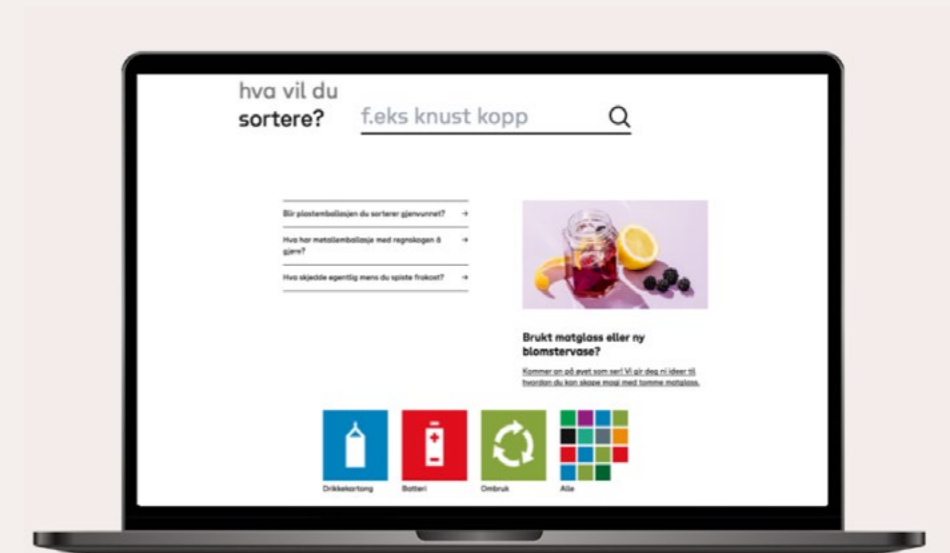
hva vil du sortere?

f.eks knust kopp

Blir plastemballasjen du sorterer gjenvunnet? →

Hva har metallemballasje med regnskogen å gjøre? →

Hva skjedde egentlig mens du spiste frokost? →

Brukt matglass eller ny blomstervase?

Kommer an på øyet som ser! Vi gir deg ni ideer til hvordan du kan skape magi med tomme matglass.

Drikkekartong

Batteri

Ombruk

Alle